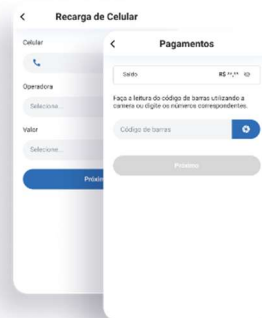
<
Recarga de Celular

Celular

Operadora

Selecione...

Valor

Selecione...

Próxim

<
Pagamentos

Saldo
R$ **,**

Faça a leitura do código de barras utilizando a câmera ou digite os números correspondentes.

Código de barras

Próximo